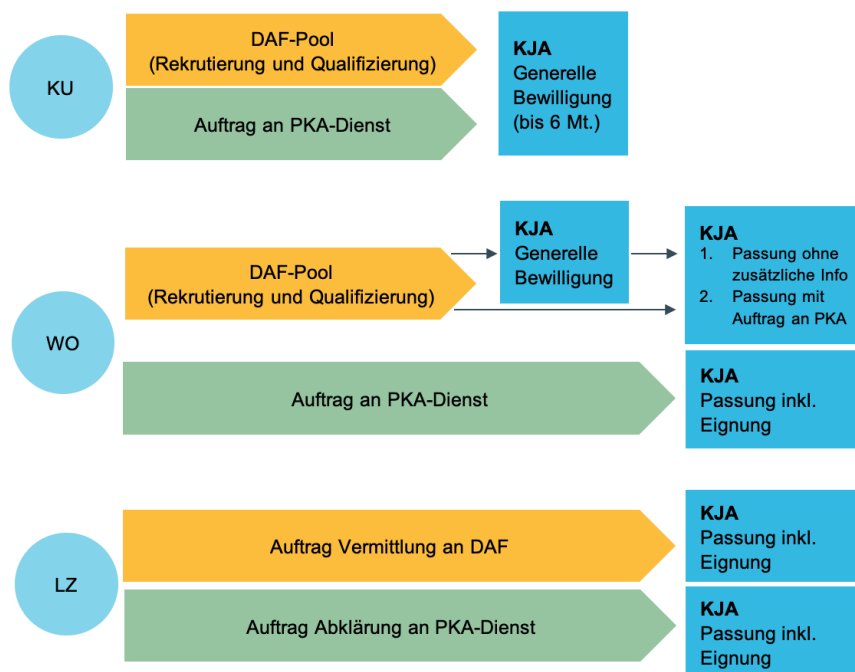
KU

DAF-Pool
(Rekrutierung und Qualifizierung)

Auftrag an PKA-Dienst

**KJA**
Generelle Bewilligung (bis 6 Mt.)

WO

DAF-Pool
(Rekrutierung und Qualifizierung)

**KJA**
Generelle Bewilligung

**KJA**
1. Passung ohne zusätzliche Info
2. Passung mit Auftrag an PKA

Auftrag an PKA-Dienst

**KJA**
Passung inkl. Eignung

LZ

Auftrag Vermittlung an DAF

**KJA**
Passung inkl. Eignung

Auftrag Abklärung an PKA-Dienst

**KJA**
Passung inkl. Eignung